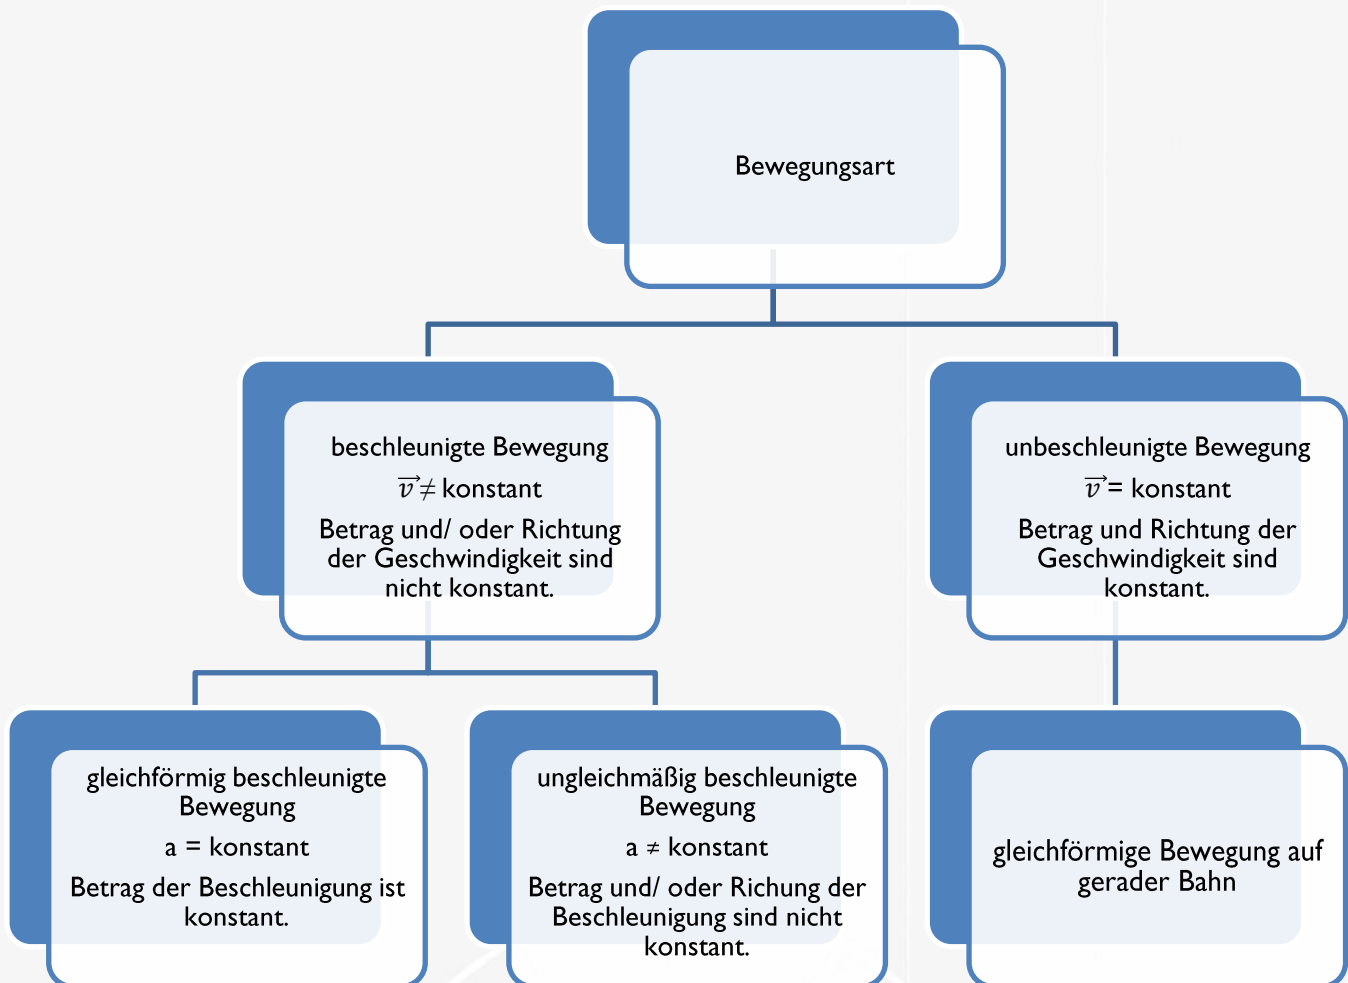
Bewegungsart

beschleunigte Bewegung

$\vec{v} \neq$ konstant

Betrag und/ oder Richtung der Geschwindigkeit sind nicht konstant.

unbeschleunigte Bewegung

$\vec{v} =$ konstant

Betrag und Richtung der Geschwindigkeit sind konstant.

gleichförmig beschleunigte Bewegung

a = konstant

Betrag der Beschleunigung ist konstant.

ungleichmäßig beschleunigte Bewegung

a ≠ konstant

Betrag und/ oder Richung der Beschleunigung sind nicht konstant.

gleichförmige Bewegung auf gerader Bahn